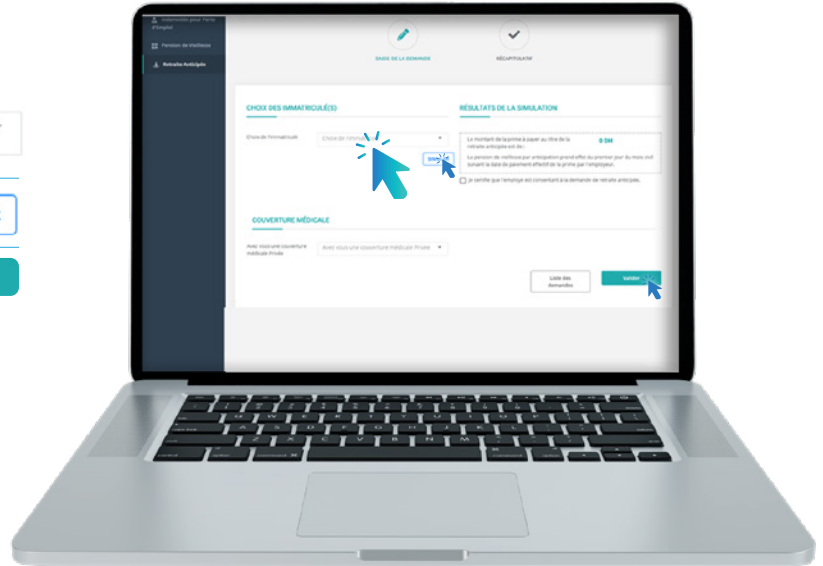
Indemnités pour Perte d'Emploi

Pension de Vieillesse

Retraite Anticipée

CHOIX DE LA DEMANDE

RÉCAPITULATIF

CHOIX DES IMMATRICULÉ(S)

Choix de l'immatriculé

Choix de l'immatr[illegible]

Simuler

RÉSULTATS DE LA SIMULATION

Le montant de la prime à payer au titre de la retraite anticipée est de :

0 DH

La pension de vieillesse par anticipation prend effet du premier jour du mois suivant la date de paiement effectif de la prime par l'employeur.

Je certifie que l'employé est consentant à la demande de retraite anticipée.

COUVERTURE MÉDICALE

Avez vous une couverture médicale Privée

Avez vous une couverture médicale Privée

Liste des demandes

Valider